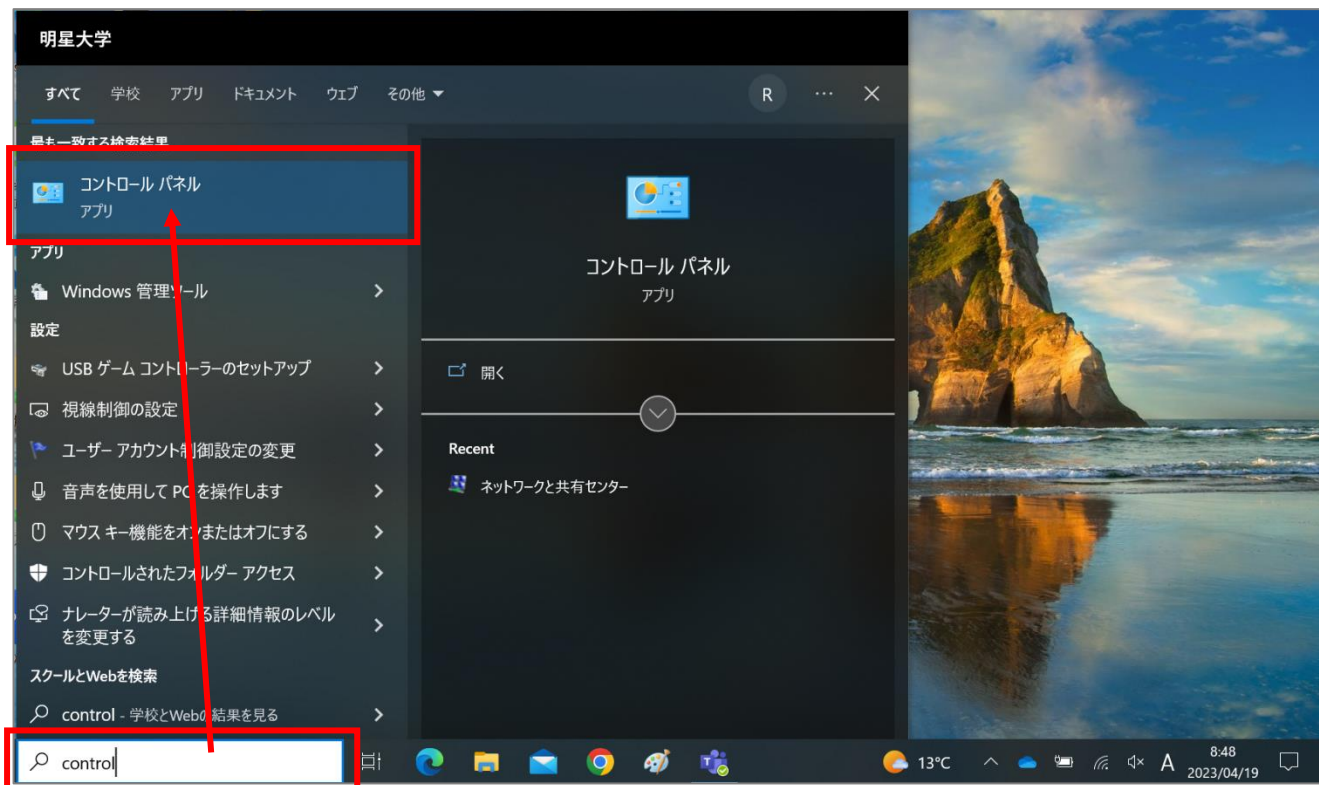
明星大学

すべて 学校 アプリ ドキュメント ウェブ その他 ▼ R ··· ✕

最も一致する検索結果

コントロール パネル
アプリ

アプリ

Windows 管理ツール

設定

USB ゲーム コントローラーのセットアップ

視線制御の設定

ユーザー アカウント制御設定の変更

音声を使用して PC を操作します

マウス キー機能をオンまたはオフにする

コントロールされたフォルダー アクセス

ナレーターが読み上げる詳細情報のレベルを変更する

スクールとWebを検索

control - 学校とWebの結果を見る

コントロール パネル
アプリ

開く

Recent

ネットワークと共有センター

control

13°C

A

8:48
2023/04/19